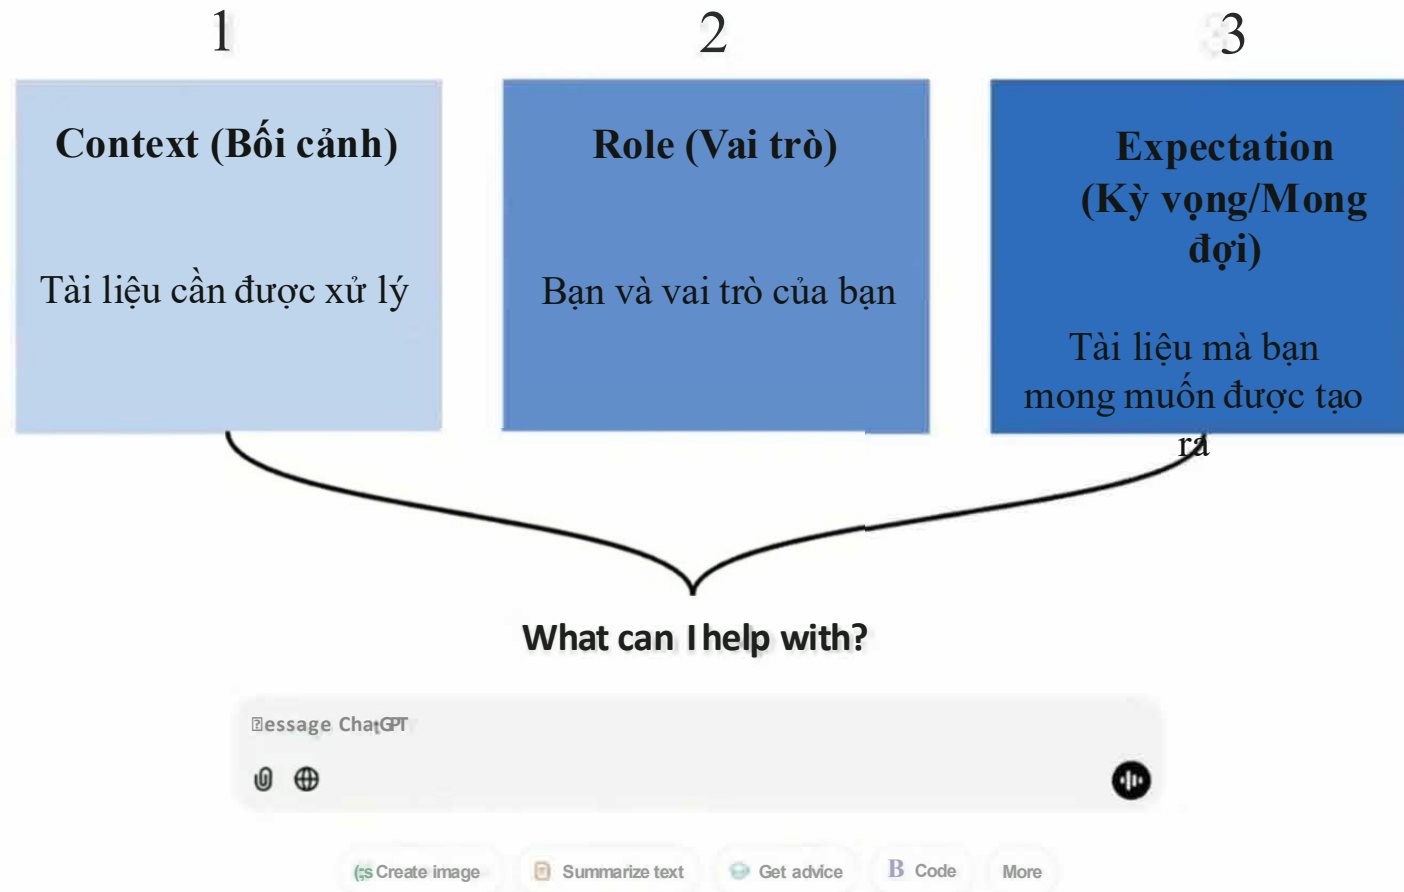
1

Context (Bối cảnh)

Tài liệu cần được xử lý

2

Role (Vai trò)

Bạn và vai trò của bạn

3

Expectation (Kỳ vọng/Mong đợi)

Tài liệu mà bạn mong muốn được tạo ra

What can I help with?

Message ChatGPT

Create image

Summarize text

Get advice

Code

More